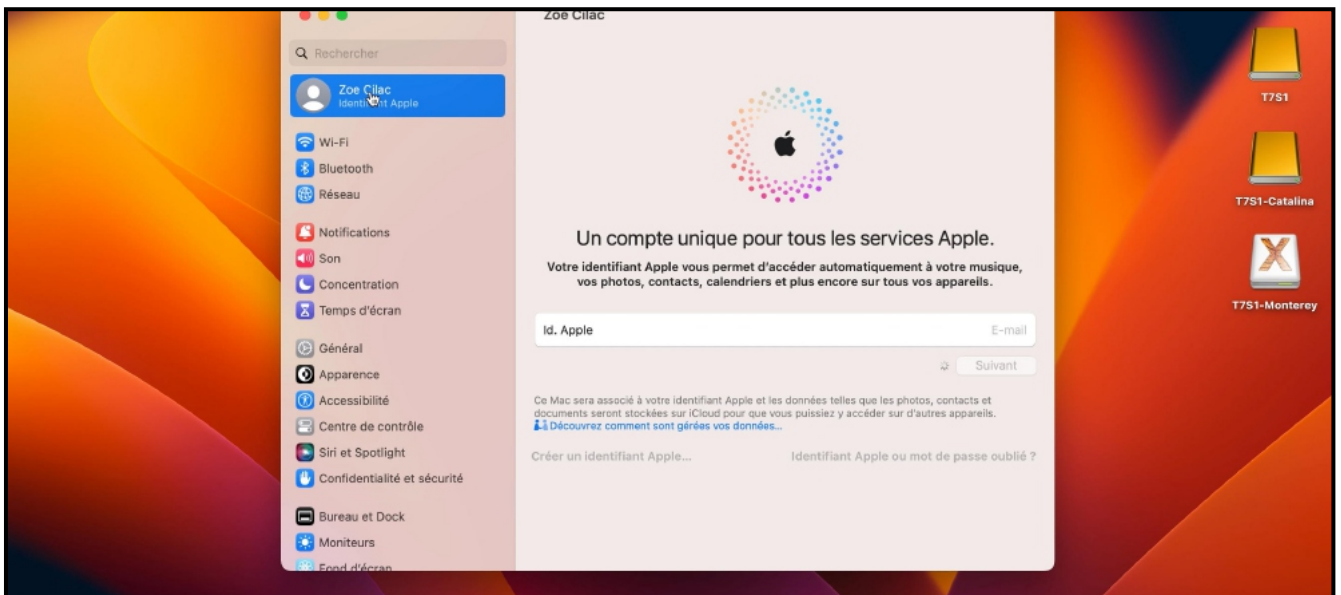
Zoe Cilac

Rechercher

Zoe Cilac
Identifiant Apple

Wi-Fi
Bluetooth
Réseau

Notifications
Son
Concentration
Temps d'écran

Général
Apparence
Accessibilité
Centre de contrôle
Siri et Spotlight
Confidentialité et sécurité

Bureau et Dock
Moniteurs
Fond d'écran

Un compte unique pour tous les services Apple.

Votre identifiant Apple vous permet d'accéder automatiquement à votre musique, vos photos, contacts, calendriers et plus encore sur tous vos appareils.

Id. Apple
E-mail

Suivant

Ce Mac sera associé à votre identifiant Apple et les données telles que les photos, contacts et documents seront stockées sur iCloud pour que vous puissiez y accéder sur d'autres appareils.
Découvrez comment sont gérées vos données…

Créer un identifiant Apple…
Identifiant Apple ou mot de passe oublié ?

T7S1
T7S1-Catalina
T7S1-Monterey